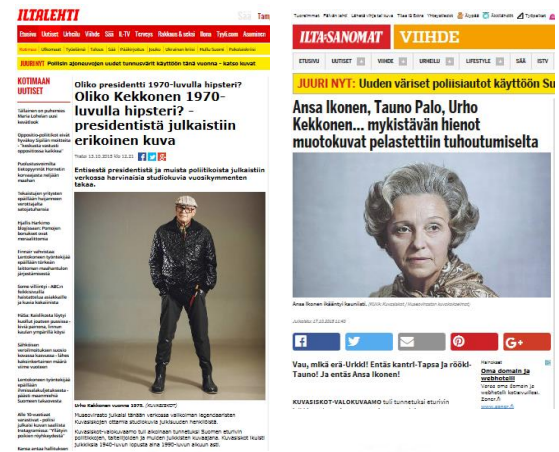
ILTALEHTI

Etusivu Uutiset Urheilu Viihde Sää E-TV Terveys Rakkaus & seksi Naiset Tyyli.com Asuminen

JUURI NYT: Poliisin ajoneuvojen uudet tunnusvärit käyttöön tänä vuonna – katso kuvat

KOTIMAAN UUTISET

Oliko presidentti 1970-luvulla hipsteri?

Oliko Kekkonen 1970-luvulla hipsteri? - presidentistä julkaistiin erikoinen kuva

Entisestä presidentistä ja muista poliitikoista julkaistiin verkossa harvinaisia studiokuvia vuosikymmenten takaa.

Urho Kekkonen vuonna 1970.

ILTA-SANOMAT VIIHDE

ETUSIVU UUTISET VIIHDE URHEILU LIFESTYLE SÄÄ ISTV

JUURI NYT: Uuden väriset poliisiautot käyttöön Su

Ansa Ikonen, Tauno Palo, Urho Kekkonen... mykistävän hienot muotokuvat pelastettiin tuhoutumiselta

Ansa Ikonen ikääntyi kauniisti.

Vau, mikä erä-Urkki! Entäs kantri-Tapsa ja röökki-Tauno! Ja entäs Ansa Ikonen!

KUVASISKOT-VALOKUVAAMO tuli tunnetuksi eturivin

Oma domain ja webhotelli